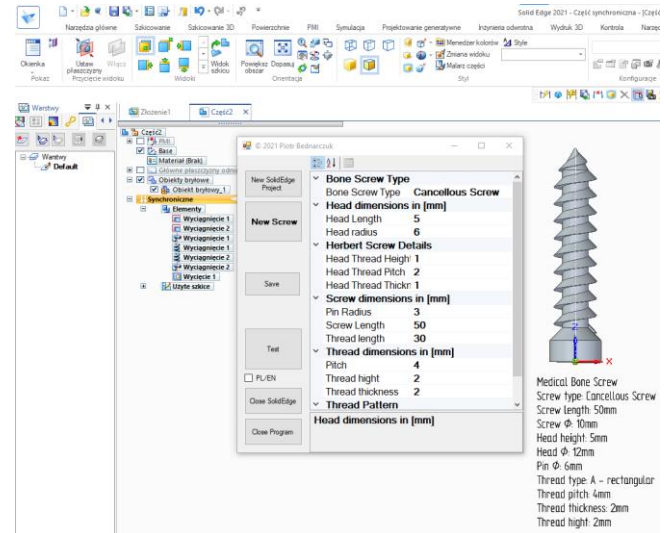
Solid Edge 2021 - Część synchroniczna - [Częś

Narzędzia główne | Szkicowanie | Szkicowanie 3D | Powierzchnie | PMI | Symulacja | Projektowanie generatywne | Inżynieria odwrotna | Wydruk 3D | Kontrola | Narzę

Okienka | Ustaw płaszczyzny | Włącz | Widok szkicu | Powiększ obszar | Dopasuj | Menedżer kolorów | Style | Zmiana widoku | Malarz części

Pokaż | Przycięcie widoku | Widoki | Orientacja | Styl | Konfiguracje

Warstwy | Złożenie1 | Część2

Warstwy
Default

Część2
PMI
Base
Materiał (Brak)
Główne płaszczyzny odnie
Obiekty bryłowe
Obiekt bryłowy_1
Synchroniczne
Elementy
Wyciągnięcie 1
Wyciągnięcie 2
Wyciągnięcie 1
Wyciągnięcie 1
Wyciągnięcie 2
Wyciągnięcie 2
Wycięcie 1
Użyte szkice

© 2021 Piotr Bednarczuk

New SolidEdge Project
New Screw
Save
Test
PL/EN
Close SolidEdge
Close Program

| | |
|---|---|
| Bone Screw Type | |
| Bone Screw Type | Cancellous Screw |
| Head dimensions in [mm] | |
| Head Length | 5 |
| Head radius | 6 |
| Herbert Screw Details | |
| Head Thread Heigh | 1 |
| Head Thread Pitch | 2 |
| Head Thread Thickn | 1 |
| Screw dimensions in [mm] | |
| Pin Radius | 3 |
| Screw Length | 50 |
| Thread length | 30 |
| Thread dimensions in [mm] | |
| Pitch | 4 |
| Thread hight | 2 |
| Thread thickness | 2 |
| Thread Pattern | |

Head dimensions in [mm]

Medical Bone Screw
Screw type: Cancellous Screw
Screw length: 50mm
Screw Φ: 10mm
Head height: 5mm
Head Φ: 12mm
Pin Φ: 6mm
Thread type: A - rectangular
Thread pitch: 4mm
Thread thickness: 2mm
Thread hight: 2mm